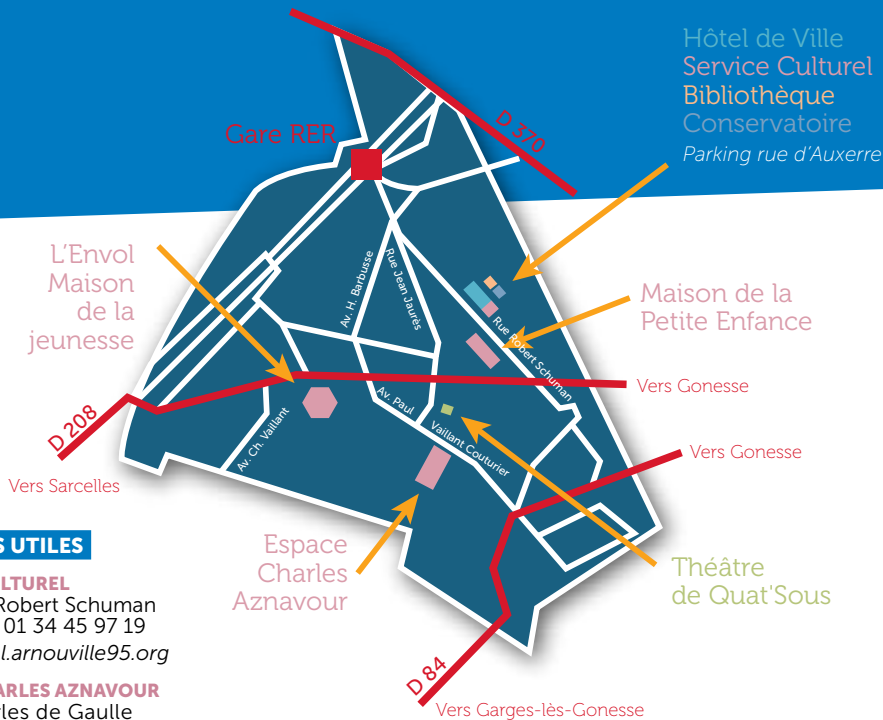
Hôtel de Ville
Service Culturel
Bibliothèque
Conservatoire
Parking rue d'Auxerre

Gare RER

D 370

L'Envol Maison de la jeunesse

Maison de la Petite Enfance

Av. H. Barbusse
Rue Jean Jaurès
Rue Robert Schuman

Vers Gonesse

D 208

Av. Ch. Vaillant
Av. Paul Vaillant Couturier

Vers Gonesse

Vers Sarcelles

S UTILES

LTUREL
Robert Schuman
01 34 45 97 19
l.arnouville95.org

ARLES AZNAVOUR
les de Gaulle

Espace Charles Aznavour

Théâtre de Quat'Sous

D 84

Vers Garges-lès-Gonesse